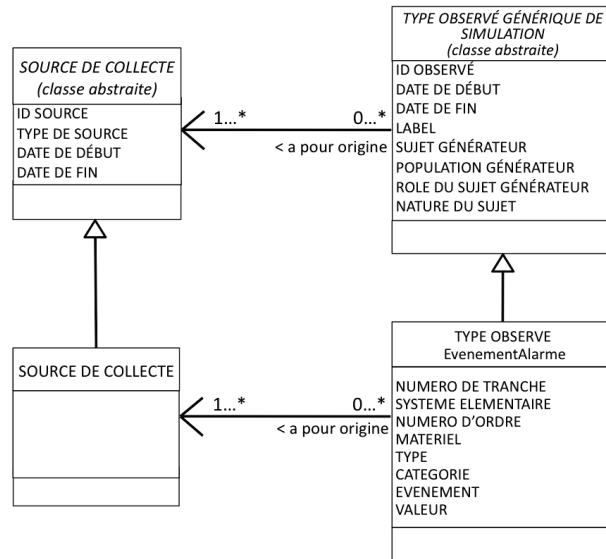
SOURCE DE COLLECTE
(classe abstraite)

ID SOURCE
TYPE DE SOURCE
DATE DE DÉBUT
DATE DE FIN

1...*
0...*
< a pour origine

TYPE OBSERVÉ GÉNÉRIQUE DE SIMULATION
(classe abstraite)

ID OBSERVÉ
DATE DE DÉBUT
DATE DE FIN
LABEL
SUJET GÉNÉRATEUR
POPULATION GÉNÉRATEUR
ROLE DU SUJET GÉNÉRATEUR
NATURE DU SUJET

SOURCE DE COLLECTE

1...*
0...*
< a pour origine

TYPE OBSERVE
EvenementAlarme

NUMERO DE TRANCHE
SYSTEME ELEMENTAIRE
NUMERO D'ORDRE
MATERIEL
TYPE
CATEGORIE
EVENEMENT
VALEUR